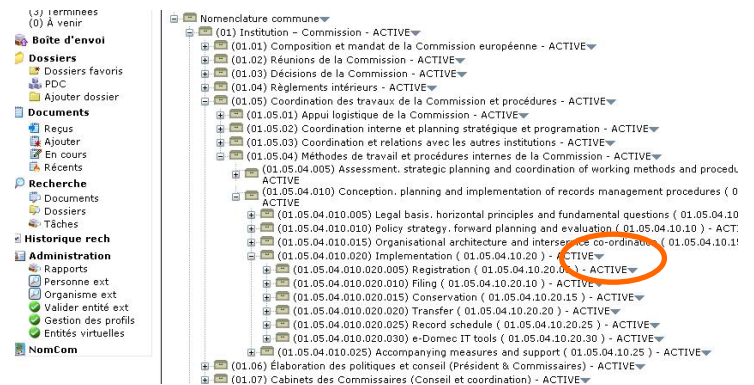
(3) Terminées
(0) À venir
Boîte d'envoi
Dossiers
Dossiers favoris
PDC
Ajouter dossier
Documents
Reçus
Ajouter
En cours
Récents
Recherche
Documents
Dossiers
Tâches
Historique rech
Administration
Rapports
Personne ext
Organisme ext
Valider entité ext
Gestion des profils
Entités virtuelles
NomCom

Nomenclature commune
(01) Institution - Commission - ACTIVE
(01.01) Composition et mandat de la Commission européenne - ACTIVE
(01.02) Réunions de la Commission - ACTIVE
(01.03) Décisions de la Commission - ACTIVE
(01.04) Règlements intérieurs - ACTIVE
(01.05) Coordination des travaux de la Commission et procédures - ACTIVE
(01.05.01) Appui logistique de la Commission - ACTIVE
(01.05.02) Coordination interne et planning stratégique et programation - ACTIVE
(01.05.03) Coordination et relations avec les autres institutions - ACTIVE
(01.05.04) Méthodes de travail et procédures internes de la Commission - ACTIVE
(01.05.04.005) Assessment. strategic planning and coordination of working methods and procedu
ACTIVE
(01.05.04.010) Conception. planning and implementation of records management procedures ( 0
ACTIVE
(01.05.04.010.005) Legal basis. horizontal principles and fundamental questions ( 01.05.04.10
(01.05.04.010.010) Policy strategy. forward planning and evaluation ( 01.05.04.10.10 ) - ACT
(01.05.04.010.015) Organisational architecture and intersectoral co-ordination ( 01.05.04.10.1
(01.05.04.010.020) Implementation ( 01.05.04.10.20 ) - ACTIVE
(01.05.04.010.020.005) Registration ( 01.05.04.10.20.05 ) - ACTIVE
(01.05.04.010.020.010) Filing ( 01.05.04.10.20.10 ) - ACTIVE
(01.05.04.010.020.015) Conservation ( 01.05.04.10.20.15 ) - ACTIVE
(01.05.04.010.020.020) Transfer ( 01.05.04.10.20.20 ) - ACTIVE
(01.05.04.010.020.025) Record schedule ( 01.05.04.10.20.25 ) - ACTIVE
(01.05.04.010.020.030) e-Domec IT tools ( 01.05.04.10.20.30 ) - ACTIVE
(01.05.04.010.025) Accompanying measures and support ( 01.05.04.10.25 ) - ACTIVE
(01.06) Élaboration des politiques et conseil (Président & Commissaires) - ACTIVE
(01.07) Cabinets des Commissaires (Conseil et coordination) - ACTIVE